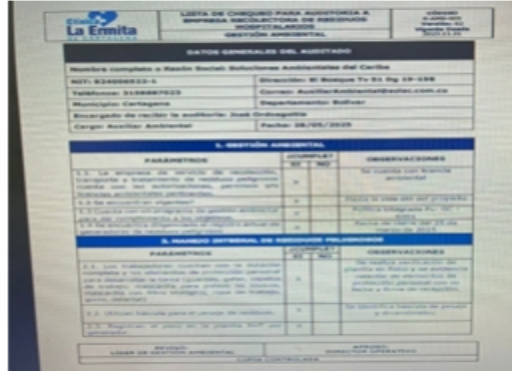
Clínica La Ermita DE CARTAGENA

LISTA DE CHEQUEO PARA AUDITORIA A EMPRESA RECOLECTORA DE RESIDUOS HOSPITALARIOS
GESTIÓN AMBIENTAL

CÓDIGO: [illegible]
Versión: 01
Vigente desde: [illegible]

DATOS GENERALES DEL AUDITADO

Nombre completo o Razón Social: Soluciones Ambientales del Caribe

NIT: 824006533-1 | Dirección: El Bosque Tv 51 Dg 19-158

Teléfono: 3156667023 | Correo: AuxiliarAmbiental@solac.com.co

Municipio: Cartagena | Departamento: Bolívar

Encargado de recibir la auditoria: José Ordosgoitia

Cargo: Auxiliar Ambiental | Fecha: 08/05/2025

1. GESTIÓN AMBIENTAL

| PARÁMETROS | CUMPLE SI | CUMPLE NO | OBSERVACIONES |
|---|---|---|---|
| 1.1. La empresa de servicio de recolección, transporte y tratamiento de residuos peligrosos cuenta con las autorizaciones, permisos y/o licencias ambientales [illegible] | X | | Se cuenta con licencia ambiental |
| 1.2 Se encuentran vigentes? | X | | Hasta la vida útil del proyecto |
| 1.3 Cuenta con un programa de gestión ambiental para el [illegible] | X | | Política integrada PLAN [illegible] 2025 |
| 1.4 Se encuentran registrados y actualizados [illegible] generadores de residuos peligrosos | X | | Fecha de corte al 25 de marzo de 2025 |

2. MANEJO INTEGRAL DE RESIDUOS PELIGROSOS

| PARÁMETROS | CUMPLE SI | CUMPLE NO | OBSERVACIONES |
|---|---|---|---|
| 2.1. Los trabajadores cuentan con la dotación completa y los elementos de protección personal para desempeñar la labor (guantes, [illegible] de seguridad, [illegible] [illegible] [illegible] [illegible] gorro, delantal) | X | | Se realizó inspección de planta en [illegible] y se evidencia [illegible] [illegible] elementos de protección personal con su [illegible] |
| 2.2. Utilizan báscula para el pesaje de residuos | X | | Se identificó báscula de pesaje y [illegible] |
| 2.3. Registran el peso en la planilla RH1 por generador | X | | |

REVISÓ: LÍDER DE GESTIÓN AMBIENTAL | APROBÓ: DIRECTOR OPERATIVO

COPIA CONTROLADA